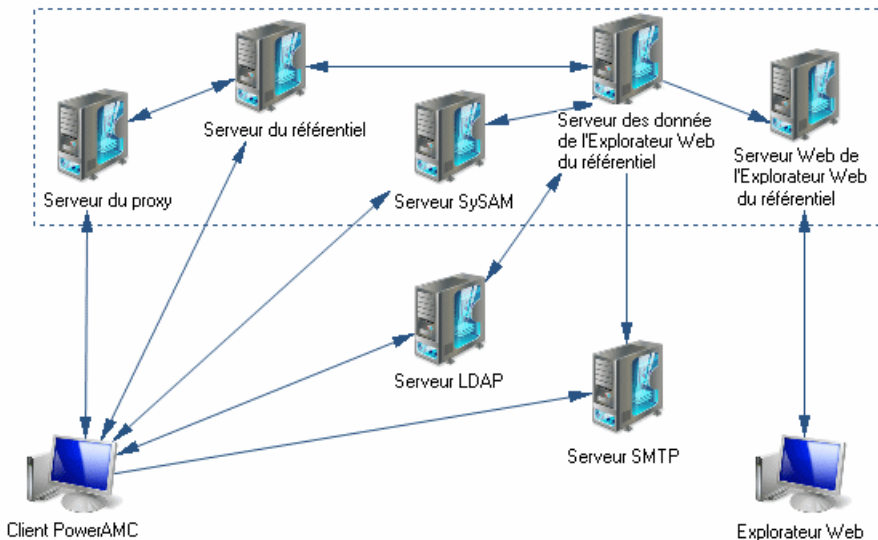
Serveur du référentiel

Serveur des donnée de l'Explorateur Web du référentiel

Serveur du proxy

Serveur SySAM

Serveur Web de l'Explorateur Web du référentiel

Serveur LDAP

Serveur SMTP

Client PowerAMC

Explorateur Web